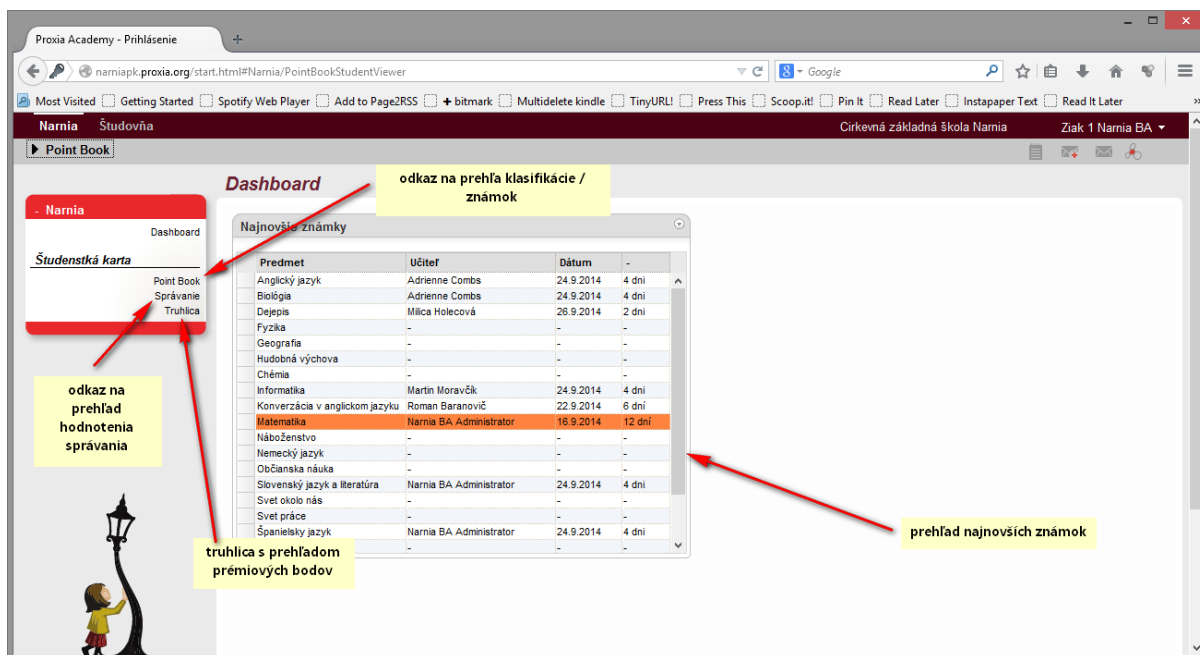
Proxia Academy - Prihlásenie

narniapk.proxia.org/start.html#Narnia/PointBookStudentViewer

Google

Most Visited Getting Started Spotify Web Player Add to Page2RSS + bitmark Multidelete kindle TinyURL! Press This Scoop.it! Pin It Read Later Instapaper Text Read It Later

Narnia Študovňa Cirkevná základná škola Narnia Ziak 1 Narnia BA

Point Book

Dashboard

odkaz na prehľa klasifikácie / známok

- Narnia
Dashboard
Študentská karta
Point Book
Správanie
Truhlica

odkaz na prehľad hodnotenia správania

truhlica s prehľadom prémiových bodov

Najnovšie známky

| Predmet | Učiteľ | Dátum | - |
|---|---|---|---|
| Anglický jazyk | Adrienne Combs | 24.9.2014 | 4 dni |
| Biológia | Adrienne Combs | 24.9.2014 | 4 dni |
| Dejepis | Milica Holecová | 26.9.2014 | 2 dni |
| Fyzika | - | - | - |
| Geografia | - | - | - |
| Hudobná výchova | - | - | - |
| Chémia | - | - | - |
| Informatika | Martin Moravčík | 24.9.2014 | 4 dni |
| Konverzácia v anglickom jazyku | Roman Baranovič | 22.9.2014 | 6 dní |
| Matematika | Narnia BA Administrator | 16.9.2014 | 12 dní |
| Náboženstvo | - | - | - |
| Nemecký jazyk | - | - | - |
| Občianska náuka | - | - | - |
| Slovenský jazyk a literatúra | Narnia BA Administrator | 24.9.2014 | - |
| Svet okolo nás | - | - | - |
| Svet práce | - | - | - |
| Španielsky jazyk | Narnia BA Administrator | 24.9.2014 | 4 dni |
| | - | - | - |

prehľad najnovších známok